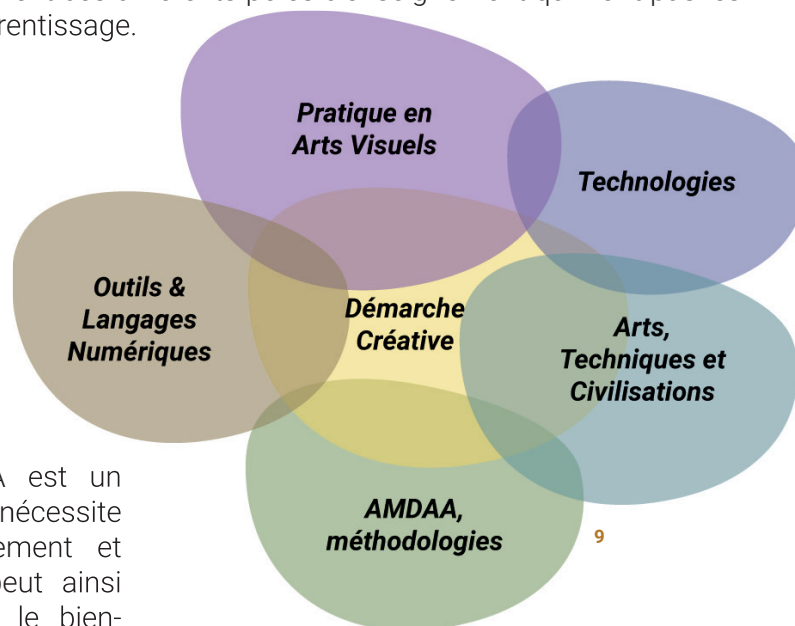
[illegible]
rentissage.

Pratique en Arts Visuels

Technologies

Outils & Langages Numériques

Démarche Créative

Arts, Techniques et Civilisations

AMDAA, méthodologies

9

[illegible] est un
nécessite
ement et
peut ainsi
le bien-